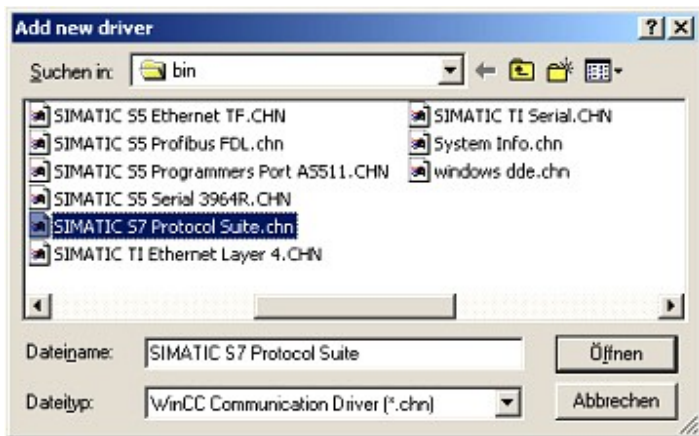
Add new driver
?
Suchen in: bin
SIMATIC S5 Ethernet TF.CHN
SIMATIC S5 Profibus FDL.chn
SIMATIC S5 Programmers Port AS511.CHN
SIMATIC S5 Serial 3964R.CHN
SIMATIC S7 Protocol Suite.chn
SIMATIC TI Ethernet Layer 4.CHN
SIMATIC TI Serial.CHN
System Info.chn
windows dde.chn
Dateiname: SIMATIC S7 Protocol Suite
Öffnen
Dateityp: WinCC Communication Driver (*.chn)
Abbrechen